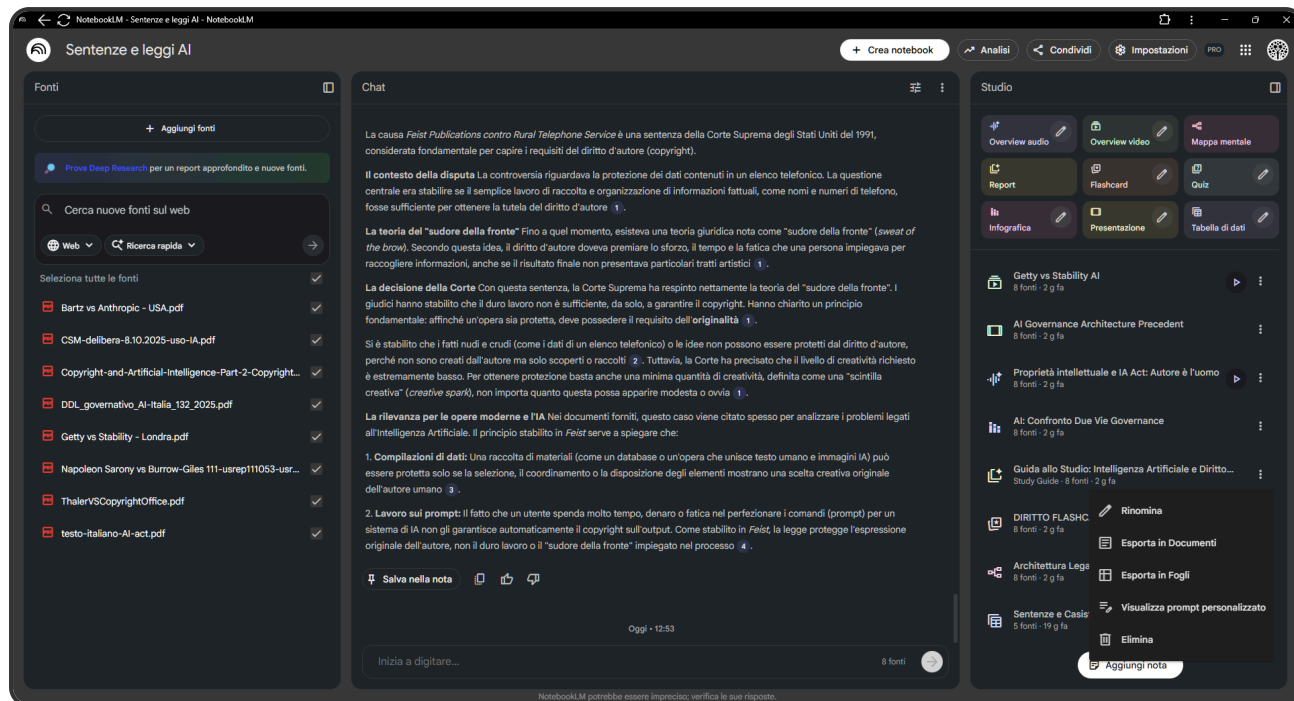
NotebookLM - Sentenze e leggi AI - NotebookLM

Sentenze e leggi AI

+ Crea notebook
Analisi
Condividi
Impostazioni
PRO

Fonti

+ Aggiungi fonti

Prova Deep Research per un report approfondito e nuove fonti.

Cerca nuove fonti sul web

Web
Ricerca rapida

Seleziona tutte le fonti

Bartz vs Anthropic - USA.pdf
CSM-delibera-8.10.2025-uso-IA.pdf
Copyright-and-Artificial-Intelligence-Part-2-Copyright...
DDL_governativo_AI-Italia_132_2025.pdf
Getty vs Stability - Londra.pdf
Napoleon Sarony vs Burrow-Giles 111-usrep111053-usr...
ThalerVSCopyrightOffice.pdf
testo-italiano-AI-act.pdf

Chat

La causa *Feist Publications contro Rural Telephone Service* è una sentenza della Corte Suprema degli Stati Uniti del 1991, considerata fondamentale per capire i requisiti del diritto d'autore (copyright).

**Il contesto della disputa** La controversia riguardava la protezione dei dati contenuti in un elenco telefonico. La questione centrale era stabilire se il semplice lavoro di raccolta e organizzazione di informazioni fattuali, come nomi e numeri di telefono, fosse sufficiente per ottenere la tutela del diritto d'autore 1.

**La teoria del "sudore della fronte"** Fino a quel momento, esisteva una teoria giuridica nota come "sudore della fronte" (*sweat of the brow*). Secondo questa idea, il diritto d'autore doveva premiare lo sforzo, il tempo e la fatica che una persona impiegava per raccogliere informazioni, anche se il risultato finale non presentava particolari tratti artistici 1.

**La decisione della Corte** Con questa sentenza, la Corte Suprema ha respinto nettamente la teoria del "sudore della fronte". I giudici hanno stabilito che il duro lavoro non è sufficiente, da solo, a garantire il copyright. Hanno chiarito un principio fondamentale: affinché un'opera sia protetta, deve possedere il requisito dell'**originalità** 1.

Si è stabilito che i fatti nudi e crudi (come i dati di un elenco telefonico) o le idee non possono essere protetti dal diritto d'autore, perché non sono creati dall'autore ma solo scoperti o raccolti 2. Tuttavia, la Corte ha precisato che il livello di creatività richiesto è estremamente basso. Per ottenere protezione basta anche una minima quantità di creatività, definita come una "scintilla creativa" (*creative spark*), non importa quanto questa possa apparire modesta o ovvia 1.

**La rilevanza per le opere moderne e l'IA** Nei documenti forniti, questo caso viene citato spesso per analizzare i problemi legati all'Intelligenza Artificiale. Il principio stabilito in *Feist* serve a spiegare che:

1. **Compilazioni di dati:** Una raccolta di materiali (come un database o un'opera che unisce testo umano e immagini IA) può essere protetta solo se la selezione, il coordinamento o la disposizione degli elementi mostrano una scelta creativa originale dell'autore umano 3.

2. **Lavoro sui prompt:** Il fatto che un utente spenda molto tempo, denaro o fatica nel perfezionare i comandi (prompt) per un sistema di IA non gli garantisce automaticamente il copyright sull'output. Come stabilito in *Feist*, la legge protegge l'espressione originale dell'autore, non il duro lavoro o il "sudore della fronte" impiegato nel processo 4.

Salva nella nota

Oggi • 12:53

Inizia a digitare...
8 fonti

NotebookLM potrebbe essere impreciso; verifica le sue risposte.

Studio

Overview audio
Overview video
Mappa mentale
Report
Flashcard
Quiz
Infografica
Presentazione
Tabella di dati

Getty vs Stability AI
8 fonti · 2 g fa

AI Governance Architecture Precedent
8 fonti · 2 g fa

Proprietà intellettuale e IA Act: Autore è l'uomo
8 fonti · 2 g fa

AI: Confronto Due Vie Governance
8 fonti · 2 g fa

Guida allo Studio: Intelligenza Artificiale e Diritto...
Study Guide · 8 fonti · 2 g fa

DIRITTO FLASHCA
8 fonti · 2 g fa

Architettura Lega
8 fonti · 2 g fa

Sentenze e Casis
5 fonti · 19 g fa

Rinomina
Esporta in Documenti
Esporta in Fogli
Visualizza prompt personalizzato
Elimina

Aggiungi nota